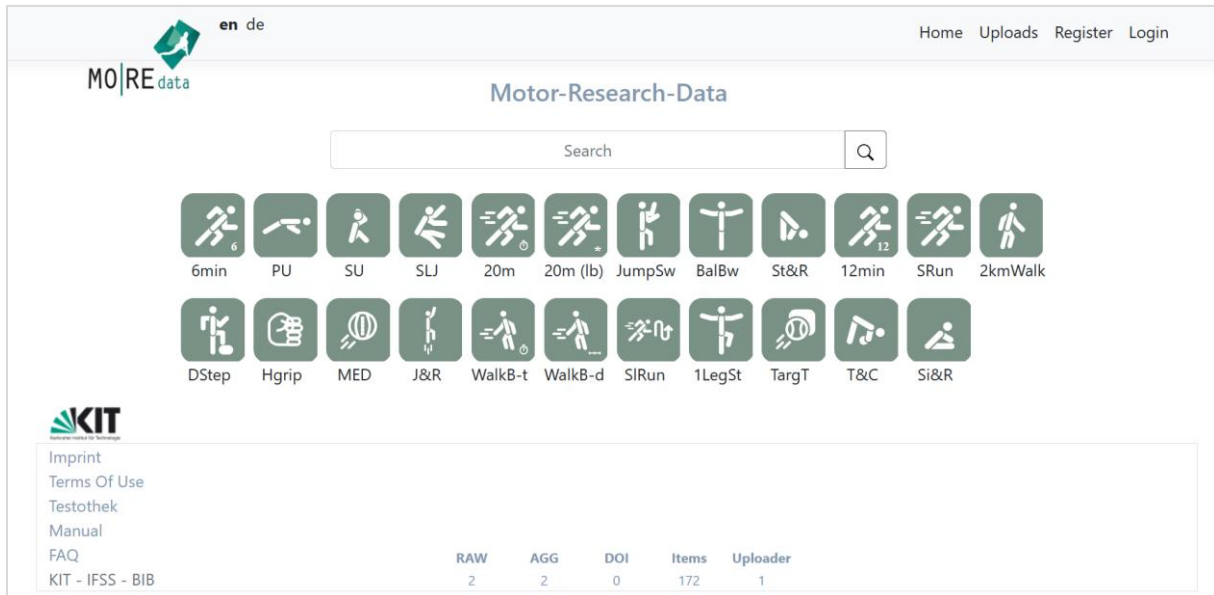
en de

MO|RE data

Home Uploads Register Login

Motor-Research-Data

Search

6
6min PU SU SLJ 20m 20m (lb) JumpSw BalBw St&R 12
12min SRun 2kmWalk

DStep Hgrip MED J&R WalkB-t WalkB-d SlRun 1LegSt TargT T&C Si&R

KIT

Imprint
Terms Of Use
Testothek
Manual
FAQ
KIT - IFSS - BIB

| RAW | AGG | DOI | Items | Uploader |
|---|---|---|---|---|
| 2 | 2 | 0 | 172 | 1 |